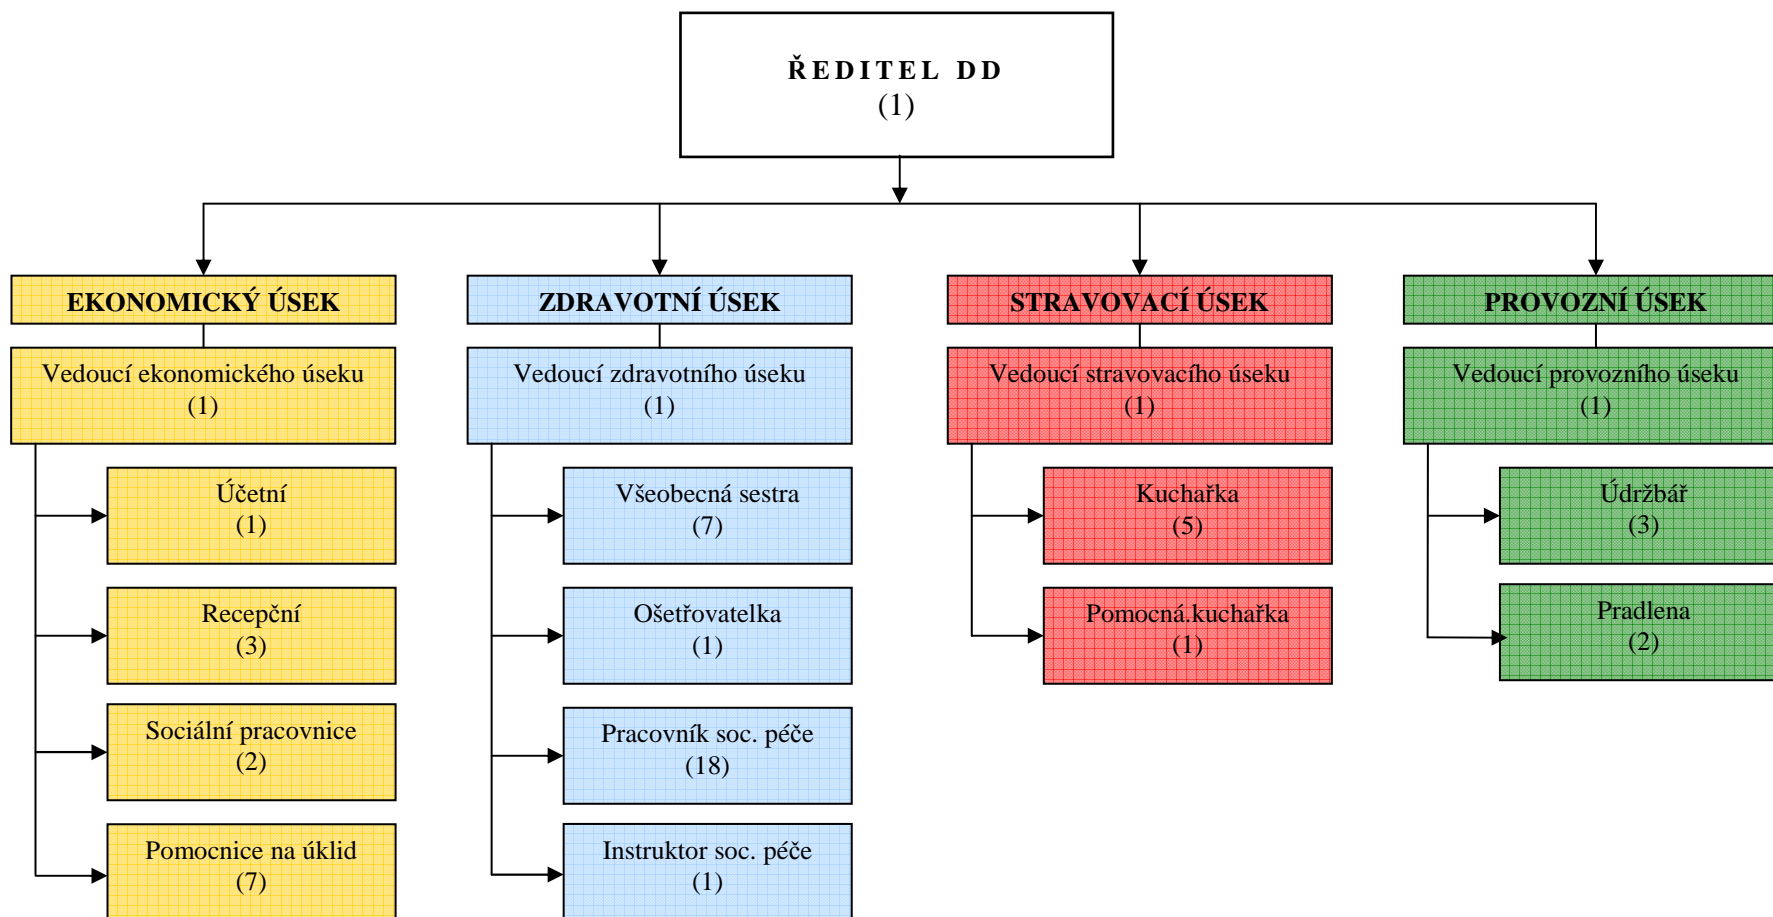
ŘEDITEL DD
(1)

EKONOMICKÝ ÚSEK

Vedoucí ekonomického úseku
(1)

Účetní
(1)

Recepční
(3)

Sociální pracovnice
(2)

Pomocnice na úklid
(7)

ZDRAVOTNÍ ÚSEK

Vedoucí zdravotního úseku
(1)

Všeobecná sestra
(7)

Ošetřovatelka
(1)

Pracovník soc. péče
(18)

Instruktor soc. péče
(1)

STRAVOVACÍ ÚSEK

Vedoucí stravovacího úseku
(1)

Kuchařka
(5)

Pomocná.kuchařka
(1)

PROVOZNÍ ÚSEK

Vedoucí provozního úseku
(1)

Údržbář
(3)

Pradlena
(2)